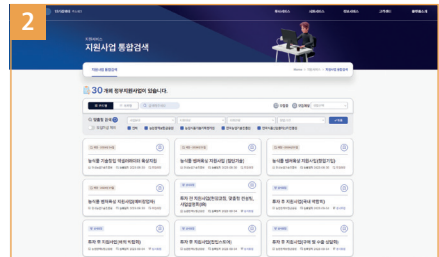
2

지원사업 통합검색

30 개의 정부지원사업이 있습니다.

농식품 기술창업 액셀러레이터 육성지원

농식품 벤처육성 지원사업 (협업기술)

농식품 벤처육성 지원사업(창업기업)

농식품 벤처육성 지원사업(예비창업자)

투자 연 지원사업(판로경로, 맞춤형 컨설팅, 사업설명회)

투자 후 지원사업(국내 박람회)

투자 후 지원사업(해외 박람회)

투자 후 지원사업(컨설팅지원)

투자 후 지원사업(국외 할 수출 상담회)